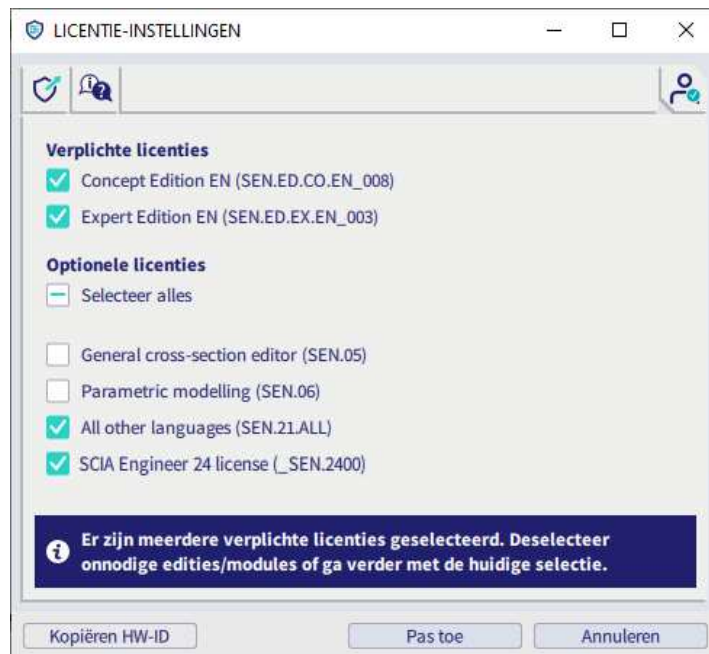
LICENTIE-INSTELLINGEN

Verplichte licenties
Concept Edition EN (SEN.ED.CO.EN_008)
Expert Edition EN (SEN.ED.EX.EN_003)

Optionele licenties
Selecteer alles

General cross-section editor (SEN.05)
Parametric modelling (SEN.06)
All other languages (SEN.21.ALL)
SCIA Engineer 24 license (_SEN.2400)

Er zijn meerdere verplichte licenties geselecteerd. Deselecteer onnodige edities/modules of ga verder met de huidige selectie.

Kopiëren HW-ID
Pas toe
Annuleren